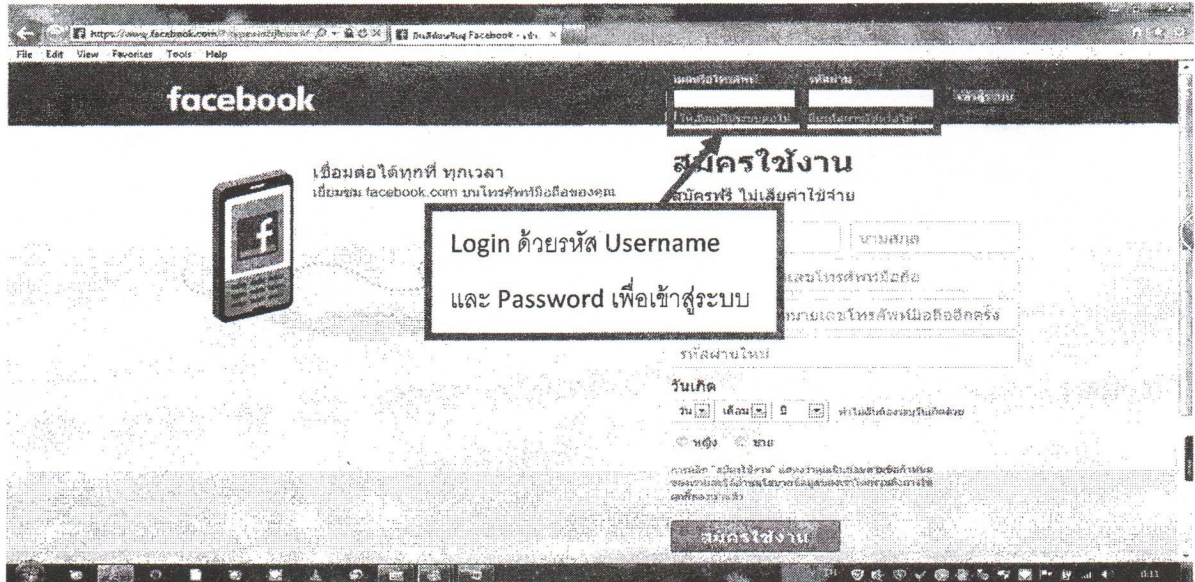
https://www.facebook.com/ | ยินดีต้อนรับสู่ Facebook - เข้า...

File Edit View Favorites Tools Help

facebook

อีเมลหรือโทรศัพท์ | รหัสผ่าน | เข้าสู่ระบบ

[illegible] | ลืมรหัสผ่านใช่หรือไม่

เชื่อมต่อได้ทุกที่ ทุกเวลา

เยี่ยมชม facebook.com บนโทรศัพท์มือถือของคุณ

สมัครใช้งาน

สมัครฟรี ไม่เสียค่าใช้จ่าย

Login ด้วยรหัส Username

และ Password เพื่อเข้าสู่ระบบ

นามสกุล

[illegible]เลขโทรศัพท์มือถือ

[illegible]หมายเลขโทรศัพท์มือถืออีกครั้ง

รหัสผ่านใหม่

วันเกิด

วัน เดือน ปี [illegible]

หญิง ชาย

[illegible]

สมัครใช้งาน